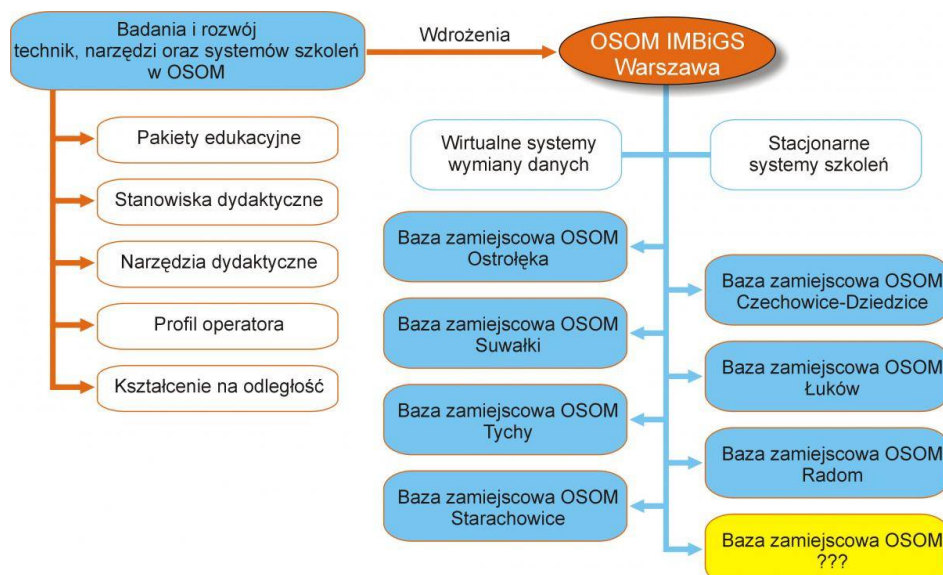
Badania i rozwój technik, narzędzi oraz systemów szkoleń w OSOM

Wdrożenia

OSOM IMBiGS Warszawa

Pakiety edukacyjne

Stanowiska dydaktyczne

Narzędzia dydaktyczne

Profil operatora

Kształcenie na odległość

Wirtualne systemy wymiany danych

Stacjonarne systemy szkoleń

Baza zamiejscowa OSOM Ostrołęka

Baza zamiejscowa OSOM Suwałki

Baza zamiejscowa OSOM Tychy

Baza zamiejscowa OSOM Starachowice

Baza zamiejscowa OSOM Czechowice-Dziedzice

Baza zamiejscowa OSOM Łuków

Baza zamiejscowa OSOM Radom

Baza zamiejscowa OSOM ???